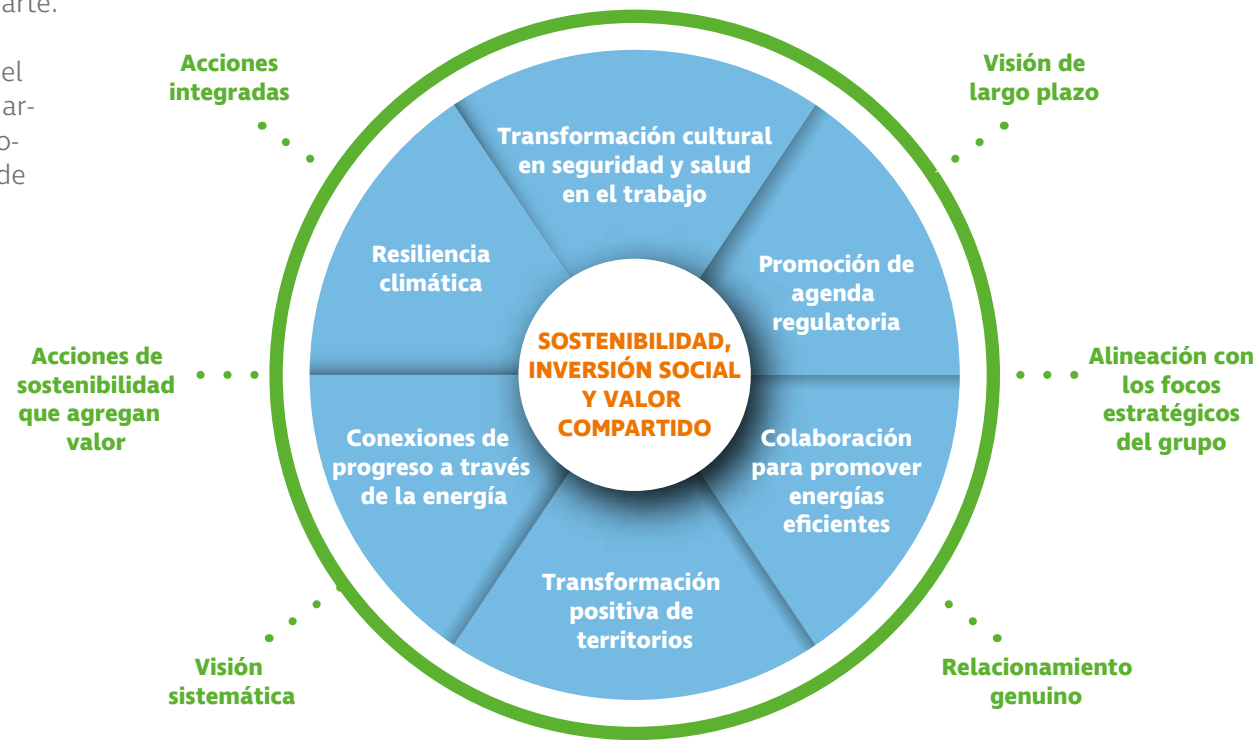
arte.

el
ar-
o-
de

Acciones integradas

Visión de largo plazo

Transformación cultural en seguridad y salud en el trabajo

Resiliencia climática

Promoción de agenda regulatoria

SOSTENIBILIDAD, INVERSIÓN SOCIAL Y VALOR COMPARTIDO

Acciones de sostenibilidad que agregan valor

Alineación con los focos estratégicos del grupo

Conexiones de progreso a través de la energía

Colaboración para promover energías eficientes

Transformación positiva de territorios

Visión sistemática

Relacionamiento genuino